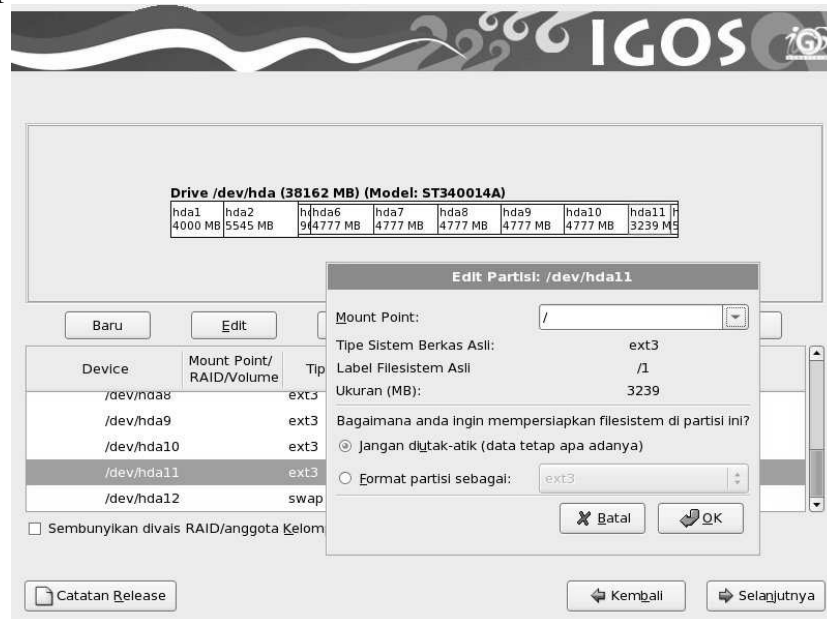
IGOS

Drive /dev/hda (38162 MB) (Model: ST340014A)

| hda1 4000 MB | hda2 5545 MB | h 9 | hda6 4777 MB | hda7 4777 MB | hda8 4777 MB | hda9 4777 MB | hda10 4777 MB | hda11 3239 M | h |
|---|---|---|---|---|---|---|---|---|---|

Baru
Edit

| Device | Mount Point/ RAID/Volume | Tip |
|---|---|---|
| /dev/hda8 | | ext3 |
| /dev/hda9 | | ext3 |
| /dev/hda10 | | ext3 |
| /dev/hda11 | | ext3 |
| /dev/hda12 | | swap |

Sembunyikan divais RAID/anggota Kelom

Edit Partisi: /dev/hda11

Mount Point: /
Tipe Sistem Berkas Asli: ext3
Label Filesistem Asli /1
Ukuran (MB): 3239
Bagaimana anda ingin mempersiapkan filesistem di partisi ini?
Jangan diutak-atik (data tetap apa adanya)
Format partisi sebagai: ext3

Batal
OK

Catatan Release
Kembali
Selanjutnya